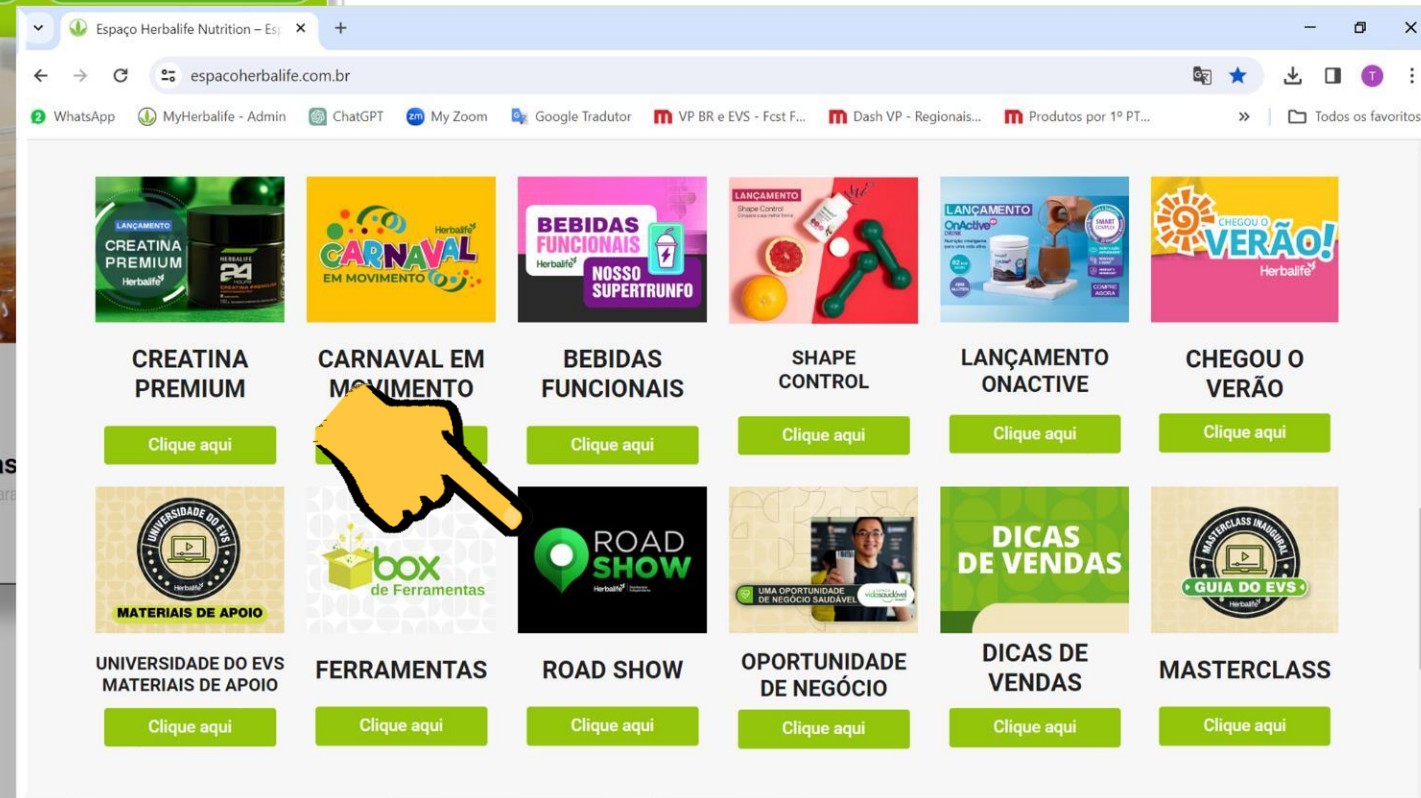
Espaço Herbalife Nutrition – Es

espacoherbalife.com.br

WhatsApp MyHerbalife - Admin ChatGPT My Zoom Google Tradutor VP BR e EVS - Fcst F... Dash VP - Regionais... Produtos por 1º PT... Todos os favoritos

LANÇAMENTO
CREATINA PREMIUM
Herbalife
HERBALIFE 24

CREATINA PREMIUM
Clique aqui

CARNAVAL EM MOVIMENTO
Herbalife

CARNAVAL EM M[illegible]VIMENTO
Clique aqui

BEBIDAS FUNCIONAIS
Herbalife
NOSSO SUPERTRUNFO

BEBIDAS FUNCIONAIS
Clique aqui

LANÇAMENTO
Shape Control

SHAPE CONTROL
Clique aqui

LANÇAMENTO
OnActive
DRINK

LANÇAMENTO ONACTIVE
Clique aqui

CHEGOU O VERÃO!
Herbalife

CHEGOU O VERÃO
Clique aqui

UNIVERSIDADE DO EVS
Herbalife
MATERIAIS DE APOIO

UNIVERSIDADE DO EVS MATERIAIS DE APOIO
Clique aqui

box de Ferramentas

FERRAMENTAS
Clique aqui

ROAD SHOW
Herbalife

ROAD SHOW
Clique aqui

UMA OPORTUNIDADE DE NEGÓCIO SAUDÁVEL
vida saudável

OPORTUNIDADE DE NEGÓCIO
Clique aqui

DICAS DE VENDAS

DICAS DE VENDAS
Clique aqui

MASTERCLASS INAUGURAL
GUIA DO EVS
Herbalife

MASTERCLASS
Clique aqui